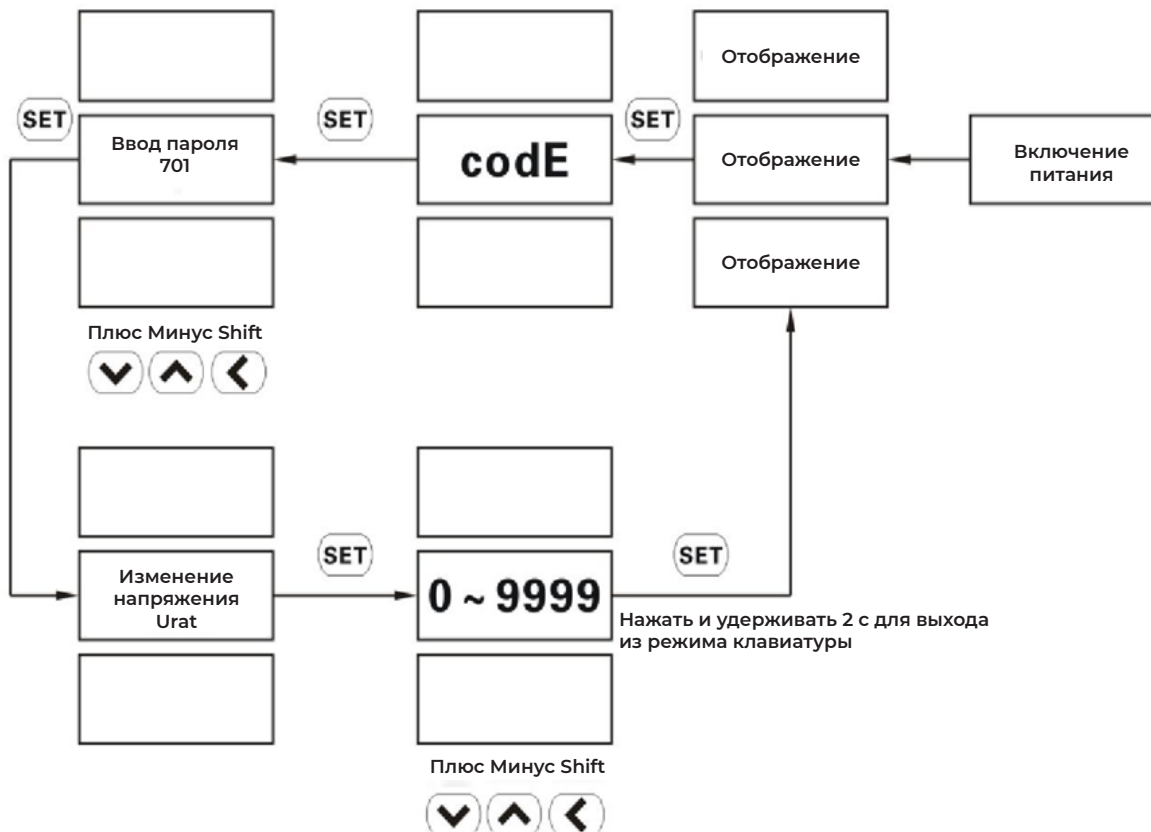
Отображение

SET

SET

SET

Ввод пароля 701

codE

Отображение

Включение питания

Отображение

Плюс Минус Shift

SET

SET

Изменение напряжения Urat

0 ~ 9999

Нажать и удерживать 2 с для выхода из режима клавиатуры

Плюс Минус Shift